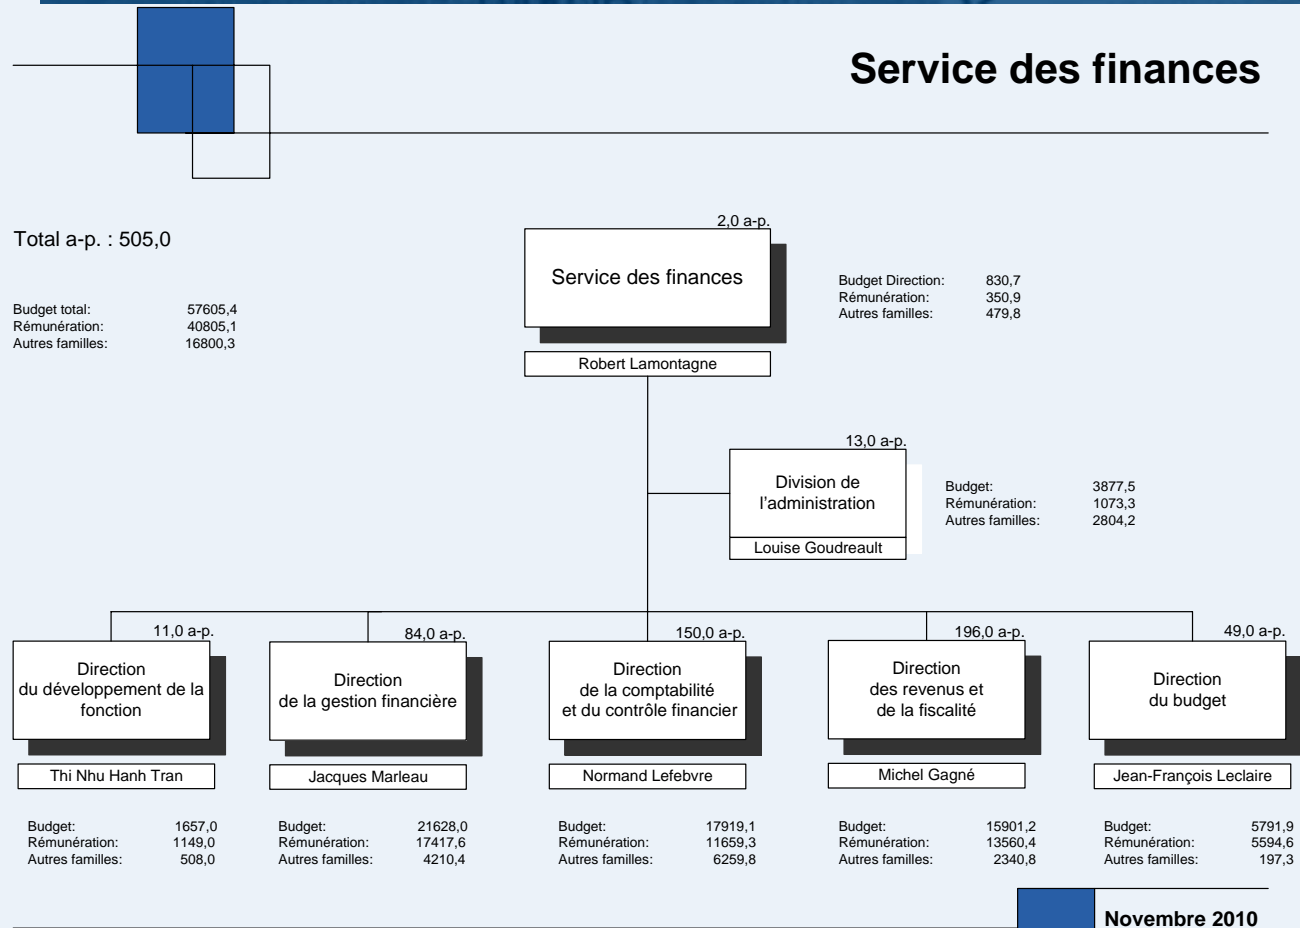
Service des finances

Total a-p. : 505,0

Budget total: 57605,4
Rémunération: 40805,1
Autres familles: 16800,3

2,0 a-p.
Service des finances
Robert Lamontagne

Budget Direction: 830,7
Rémunération: 350,9
Autres familles: 479,8

13,0 a-p.
Division de l'administration
Louise Goudreault

Budget: 3877,5
Rémunération: 1073,3
Autres familles: 2804,2

11,0 a-p.
Direction du développement de la fonction
Thi Nhu Hanh Tran

Budget: 1657,0
Rémunération: 1149,0
Autres familles: 508,0

84,0 a-p.
Direction de la gestion financière
Jacques Marleau

Budget: 21628,0
Rémunération: 17417,6
Autres familles: 4210,4

150,0 a-p.
Direction de la comptabilité et du contrôle financier
Normand Lefebvre

Budget: 17919,1
Rémunération: 11659,3
Autres familles: 6259,8

196,0 a-p.
Direction des revenus et de la fiscalité
Michel Gagné

Budget: 15901,2
Rémunération: 13560,4
Autres familles: 2340,8

49,0 a-p.
Direction du budget
Jean-François Leclaire

Budget: 5791,9
Rémunération: 5594,6
Autres familles: 197,3

Novembre 2010